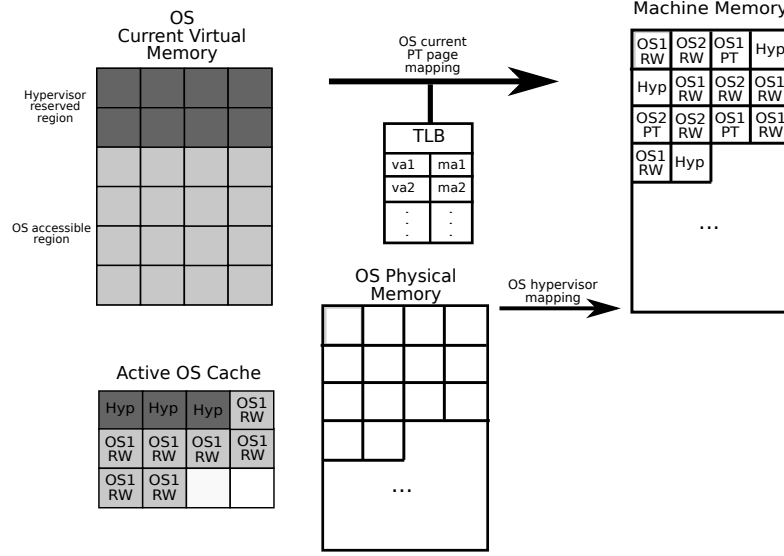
OS
Current Virtual
Memory

Hypervisor
reserved
region

OS accessible
region

OS current
PT page
mapping

TLB

| va1 | ma1 |
|---|---|
| va2 | ma2 |
| ⋮ | ⋮ |

Machine Memory

| OS1 RW | OS2 RW | OS1 PT | Hyp |
|---|---|---|---|
| Hyp | OS1 RW | OS2 RW | OS1 RW |
| OS2 PT | OS2 RW | OS1 PT | OS1 RW |
| OS1 RW | Hyp | | |

...

OS Physical
Memory

OS hypervisor
mapping

...

Active OS Cache

| Hyp | Hyp | Hyp | OS1 RW |
|---|---|---|---|
| OS1 RW | OS1 RW | OS1 RW | OS1 RW |
| OS1 RW | OS1 RW | | |